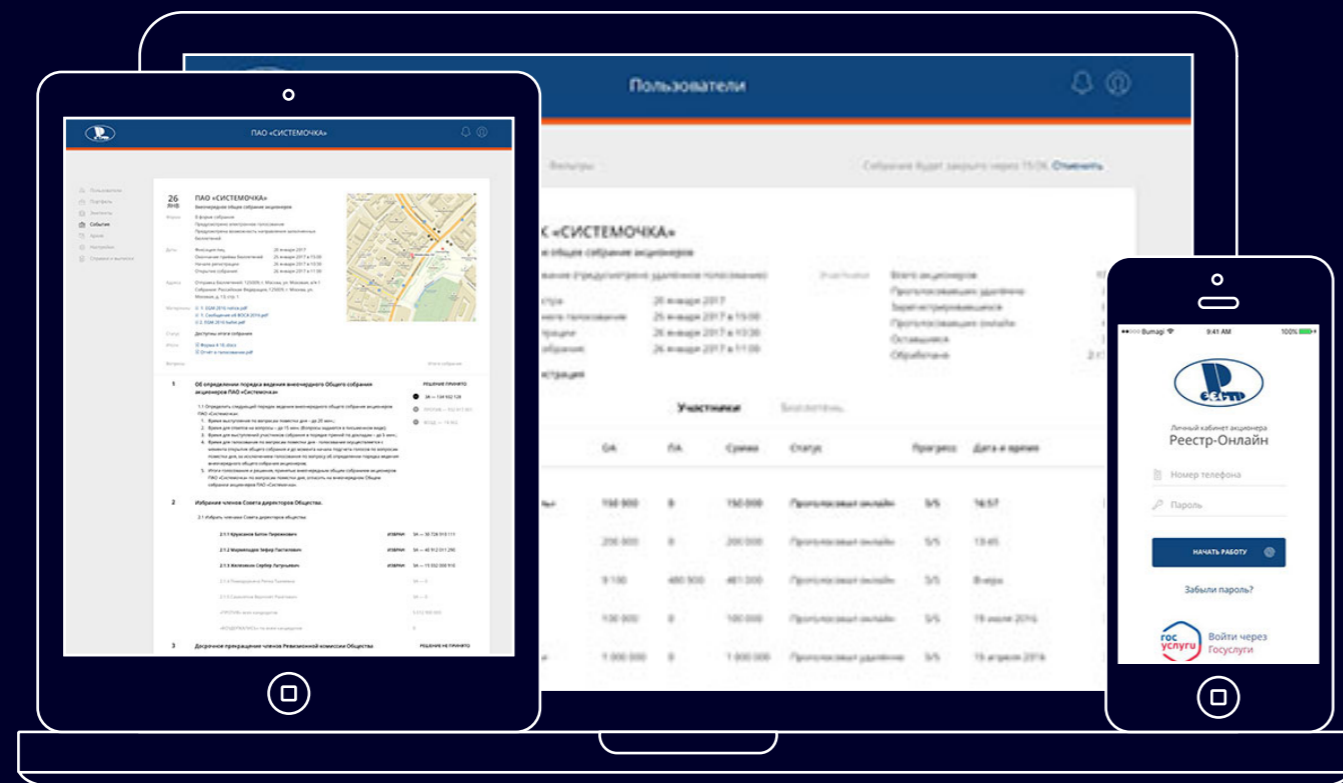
Пользователи

Фильтры

Собрание будет закрыто через 15:26 Отменить

«СИСТЕМОЧКА»

общее собрание акционеров

26 января 2017

25 января 2017 в 19:00

26 января 2017 в 10:30

26 января 2017 в 11:00

Всего акционеров

Проголосовавших удалённо

Зарегистрировавшихся

Проголосовавших онлайн

Оставшихся

Обработано

Участники

Бюллетени

ОА

ПА

Сумма

Статус

Прогресс

Дата и время

150 000 | 0 | 150 000 | Проголосовал онлайн | 5/5 | 16:57

200 000 | 0 | 200 000 | Проголосовал онлайн | 5/5 | 13:45

9 100 | 480 900 | 481 200 | Проголосовал онлайн | 5/5 | Вчера

100 000 | 0 | 100 000 | Проголосовал онлайн | 5/5 | 19 июля 2016

1 000 000 | 0 | 1 000 000 | Проголосовал удалённо | 5/5 | 19 апреля 2016

ПАО «СИСТЕМОЧКА»

Пользователи
Портфель
Эмитенты
События
Архив
Настройки
Справки и выписки

26 янв

ПАО «СИСТЕМОЧКА»

Внеочередное общее собрание акционеров

1 Об определении порядка ведения внеочередного Общего собрания акционеров ПАО «Системочка»

РЕШЕНИЕ ПРИНЯТО

2 Избрание членов Совета директоров Общества.

2.1 Избрать членами Совета директоров общества:

2.1.1 Крылов Антон Петрович ИЗБРАН

2.1.2 Марапорт Лейла Гастонович ИЗБРАН

2.1.3 Железнов Сергей Петрович ИЗБРАН

3 Досрочное прекращение членов Ревизионной комиссии Общества

РЕШЕНИЕ НЕ ПРИНЯТО

Bumagi 9:41 AM 100%

Личный кабинет акционера
Реестр-Онлайн

Номер телефона

Пароль

НАЧАТЬ РАБОТУ

Забыли пароль?

гос услуги

Войти через Госуслуги